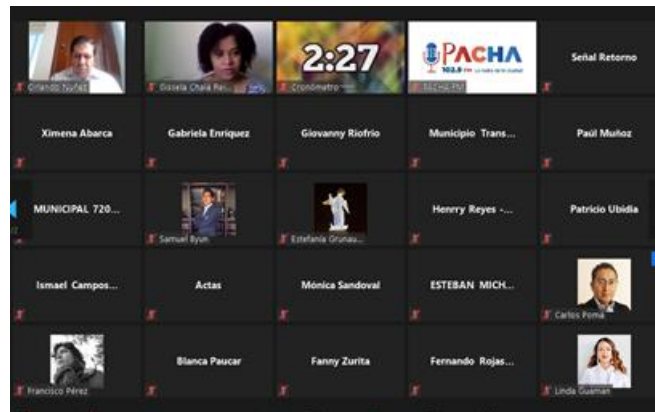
Orlando Núñez

Gissela Chalá Re...

2:27

Cronómetro

PACHA 102.5 FM

PACHA FM

Señal Retorno

Ximena Abarca

Gabriela Enriquez

Giovanny Riofrio

Municipio Trans...

Paúl Muñoz

MUNICIPAL 720...

Samuel Byun

Estefanía Granau...

Henrry Reyes -...

Patricio Ubidia

Ismael Campos...

Actas

Mónica Sandoval

ESTEBAN MICH...

Carlos Poma

Francisco Pérez

Blanca Paucar

Fanny Zurita

Fernando Rojas...

Linda Guaman